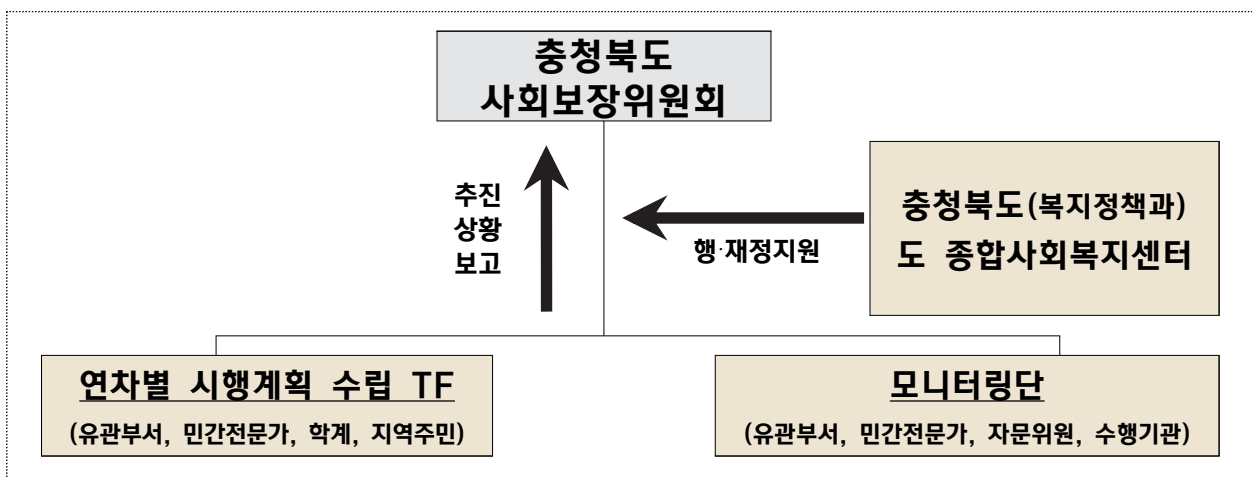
충청북도
사회보장위원회

추진
상황
보고

행·재정지원

충청북도(복지정책과)
도 종합사회복지센터

연차별 시행계획 수립 TF
(유관부서, 민간전문가, 학계, 지역주민)

모니터링단
(유관부서, 민간전문가, 자문위원, 수행기관)